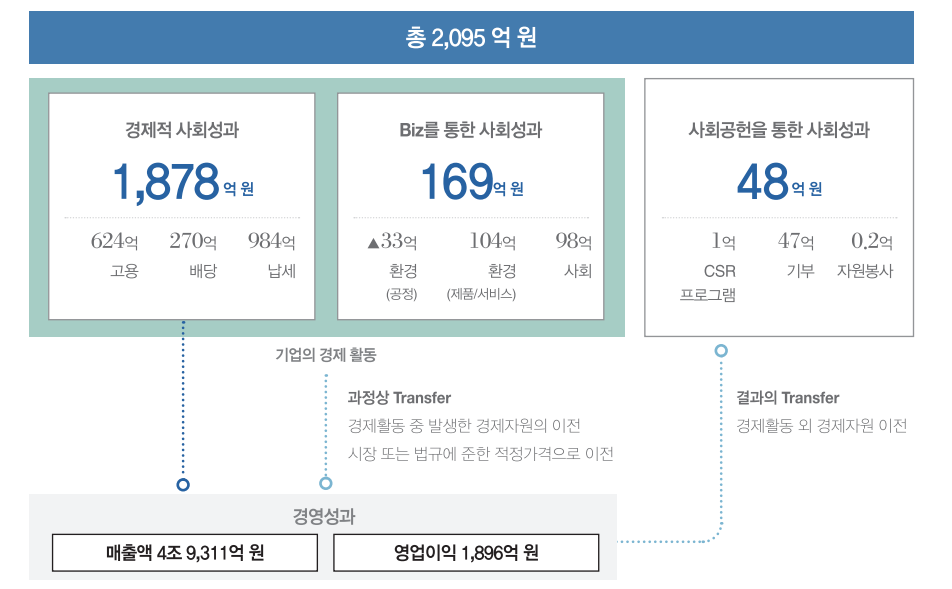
총 2,095 억 원

경제적 사회성과
1,878억 원
624억 고용
270억 배당
984억 납세

Biz를 통한 사회성과
169억 원
▲33억 환경 (공정)
104억 환경 (제품/서비스)
98억 사회

사회공헌을 통한 사회성과
48억 원
1억 CSR 프로그램
47억 기부
0.2억 자원봉사

기업의 경제 활동

과정상 Transfer
경제활동 중 발생한 경제자원의 이전
시장 또는 법규에 준한 적정가격으로 이전

결과의 Transfer
경제활동 외 경제자원 이전

경영성과
매출액 4조 9,311억 원
영업이익 1,896억 원